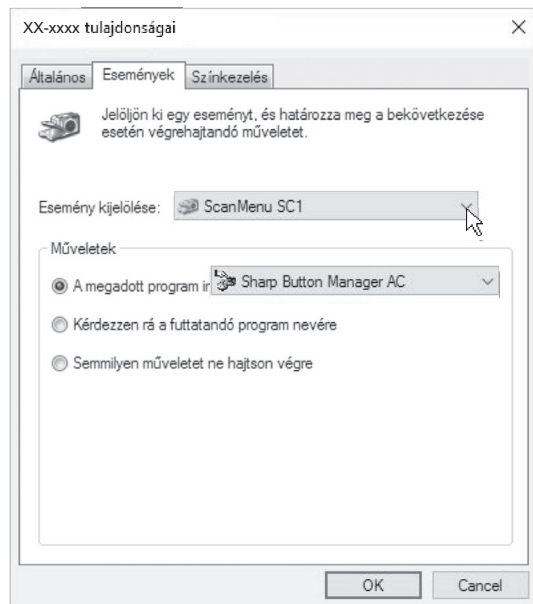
XX-xxxx tulajdonságai

Általános | Események | Színkezelés

Jelöljön ki egy eseményt, és határozza meg a bekövetkezése esetén végrehajtandó műveletet.

Esemény kijelölése: ScanMenu SC1

Műveletek

A megadott program in Sharp Button Manager AC

Kérdezzen rá a futtatandó program nevére

Semmilyen műveletet ne hajtson végre

OK Cancel